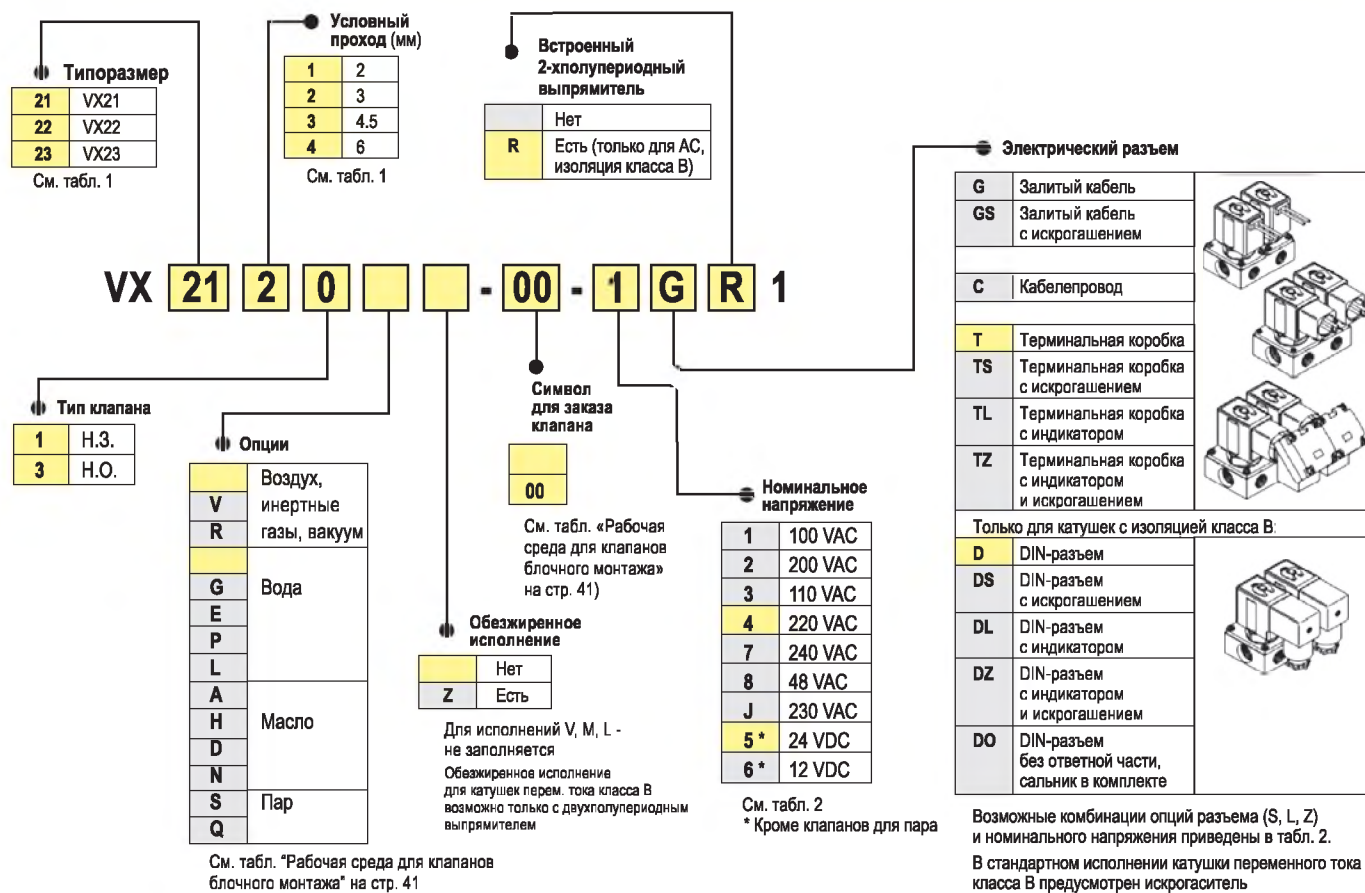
Типоразмер

| 21 | VX21 |
|---|---|
| 22 | VX22 |
| 23 | VX23 |

См. табл. 1

Условный проход (мм)

| 1 | 2 |
|---|---|
| 2 | 3 |
| 3 | 4.5 |
| 4 | 6 |

См. табл. 1

Встроенный 2-хполупериодный выпрямитель

| | Нет |
|---|---|
| R | Есть (только для AC, изоляция класса B) |

Электрический разъем

| G | Залитый кабель |
|---|---|
| GS | Залитый кабель с искрогашением |
| C | Кабелепровод |
| T | Терминальная коробка |
| TS | Терминальная коробка с искрогашением |
| TL | Терминальная коробка с индикатором |
| TZ | Терминальная коробка с индикатором и искрогашением |

Только для катушек с изоляцией класса B:

| D | DIN-разъем |
|---|---|
| DS | DIN-разъем с искрогашением |
| DL | DIN-разъем с индикатором |
| DZ | DIN-разъем с индикатором и искрогашением |
| DO | DIN-разъем без ответной части, сальник в комплекте |

VX 21 2 0 - 00 - 1 G R 1

Тип клапана

| 1 | Н.З. |
|---|---|
| 3 | Н.О. |

Опции

| | Воздух, инертные газы, вакуум |
|---|---|
| V | |
| R | |
| | Вода |
| G | |
| E | |
| P | |
| L | |
| A | Масло |
| H | |
| D | |
| N | |
| S | Пар |
| Q | |

См. табл. "Рабочая среда для клапанов блочного монтажа" на стр. 41

Символ для заказа клапана

| |
|---|
| 00 |

См. табл. «Рабочая среда для клапанов блочного монтажа» на стр. 41)

Обезжиренное исполнение

| | Нет |
|---|---|
| Z | Есть |

Для исполнений V, M, L - не заполняется

Обезжиренное исполнение для катушек перем. тока класса B возможно только с двухполупериодным выпрямителем

Номинальное напряжение

| 1 | 100 VAC |
|---|---|
| 2 | 200 VAC |
| 3 | 110 VAC |
| 4 | 220 VAC |
| 7 | 240 VAC |
| 8 | 48 VAC |
| J | 230 VAC |
| 5 * | 24 VDC |
| 6 * | 12 VDC |

См. табл. 2
* Кроме клапанов для пара

Возможные комбинации опций разъема (S, L, Z) и номинального напряжения приведены в табл. 2.

В стандартном исполнении катушки переменного тока класса B предусмотрен искрогаситель